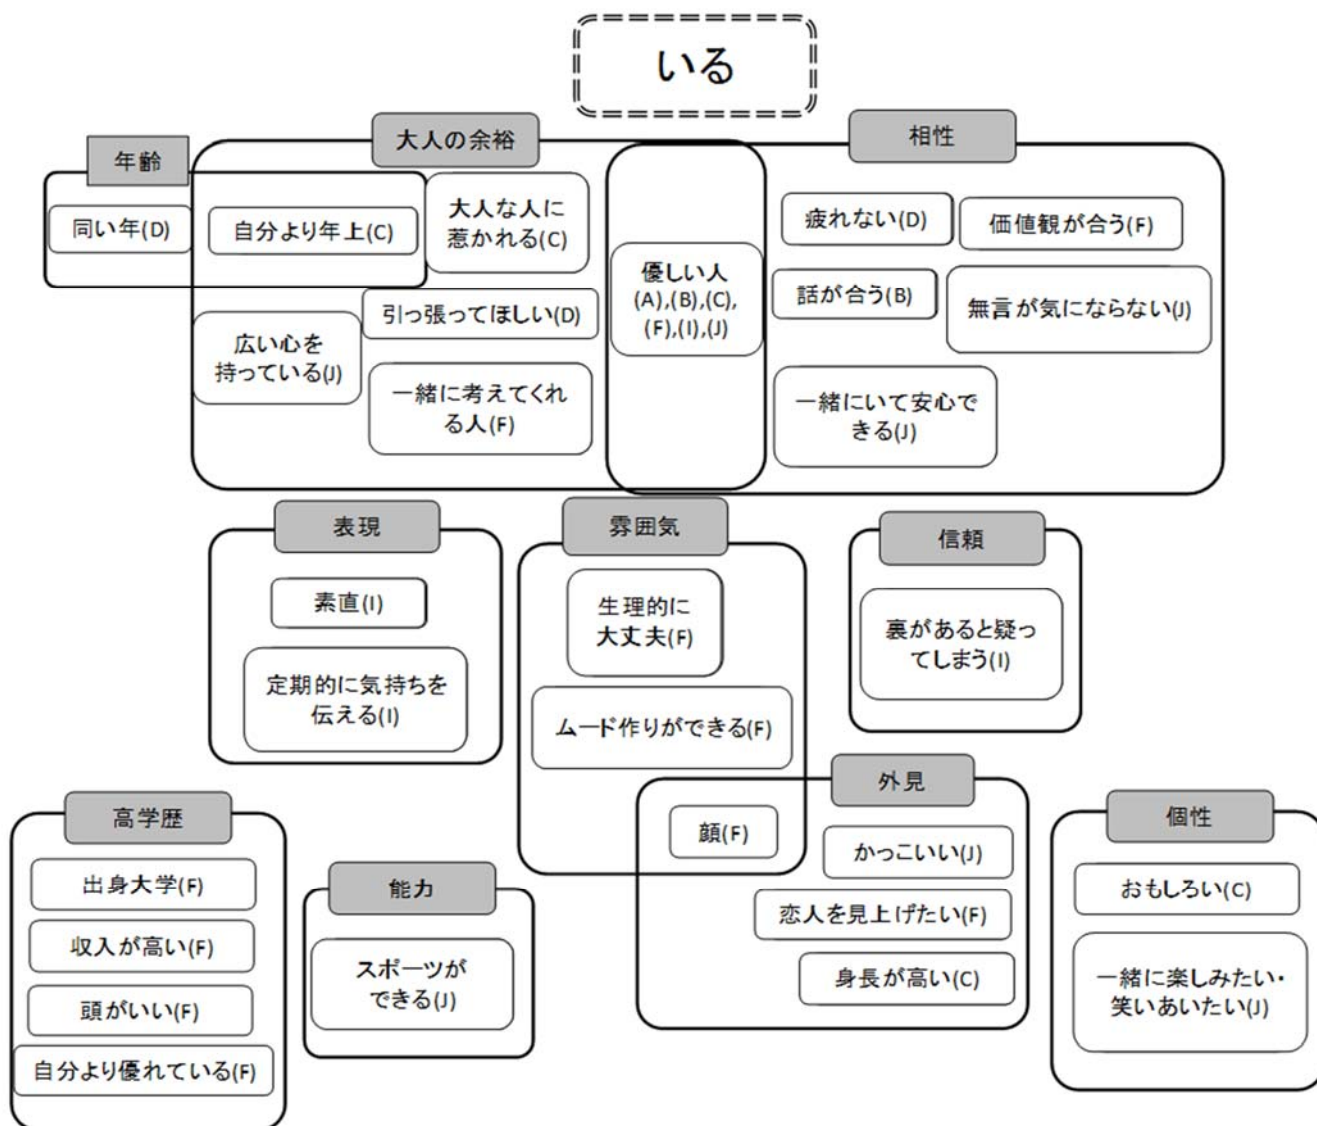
いる

年齢

同い年(D)

大人の余裕

自分より年上(C)

大人な人に惹かれる(C)

引っ張ってほしい(D)

広い心を持っている(J)

一緒に考えてくれる人(F)

優しい人 (A),(B),(C),(F),(I),(J)

相性

疲れない(D)

価値観が合う(F)

話が合う(B)

無言が気にならない(J)

一緒にいて安心できる(J)

表現

素直(I)

定期的に気持ちを伝える(I)

雰囲気

生理的に大丈夫(F)

ムード作りができる(F)

信頼

裏があると疑ってしまう(I)

外見

顔(F)

かっこいい(J)

恋人を見上げたい(F)

身長が高い(C)

高学歴

出身大学(F)

収入が高い(F)

頭がいい(F)

自分より優れている(F)

能力

スポーツができる(J)

個性

おもしろい(C)

一緒に楽しみたい・笑いあいたい(J)